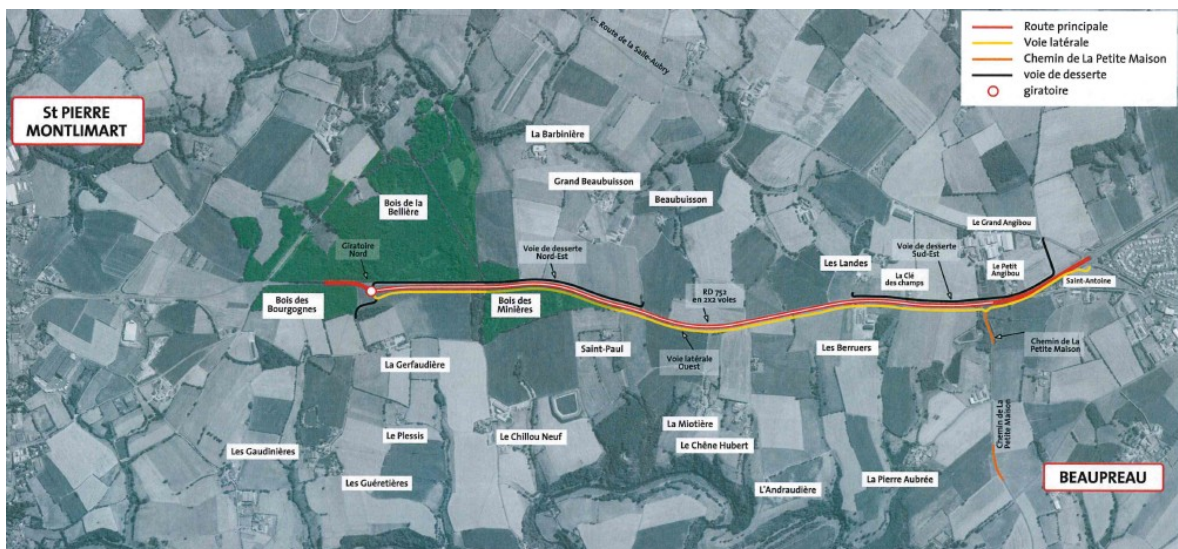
Route principale
Voie latérale
Chemin de La Petite Maison
voie de desserte
giratoire

St PIERRE MONTLIMART

← Route de la Salle-Aubry

La Barbinière

Grand Beaubuisson

Beaubuisson

Bois de la Bellière

Giratoire Nord

Voie de desserte Nord-Est

Le Grand Angibou

Voie de desserte Sud-Est

Le Petit Angibou

Les Landes

La Clé des champs

Saint-Antoine

Bois des Bourgognes

Bois des Minières

RD 752 en 2x2 voies

Chemin de La Petite Maison

Saint-Paul

Voie latérale Ouest

Les Berruers

La Gerfaudière

Chemin de La Petite Maison

Le Plessis

Le Chillou Neuf

La Miotière

Le Chêne Hubert

Les Gaudinières

Les Guéretières

L'Andraudière

La Pierre Aubrée

BEAUPREAU